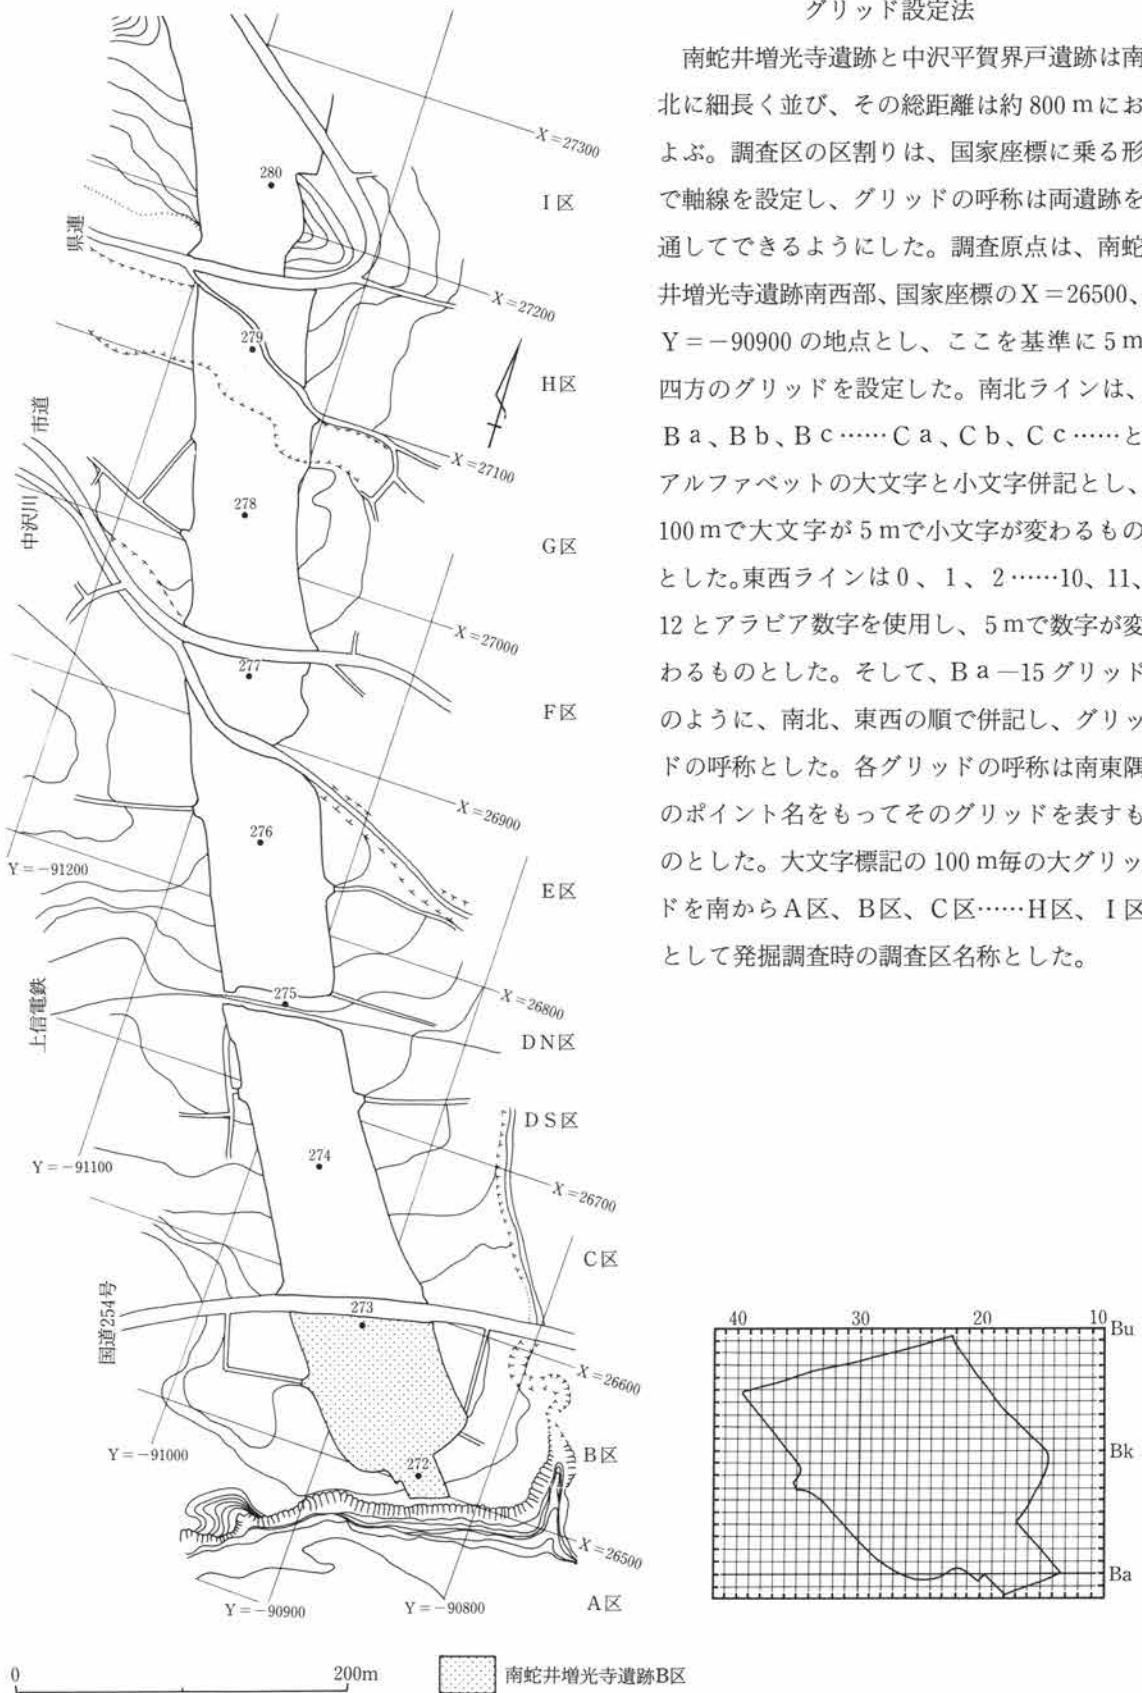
グリッド設定法

南蛇井増光寺遺跡と中沢平賀界戸遺跡は南北に細長く並び、その総距離は約 800 m におよぶ。調査区の区割りは、国家座標に乗る形で軸線を設定し、グリッドの呼称は両遺跡を通してできるようにした。調査原点は、南蛇井増光寺遺跡南西部、国家座標の X = 26500、Y = −90900 の地点とし、ここを基準に 5 m 四方のグリッドを設定した。南北ラインは、Ba、Bb、Bc……Ca、Cb、Cc……とアルファベットの大文字と小文字併記とし、100 m で大文字が 5 m で小文字が変わるものとした。東西ラインは 0、1、2……10、11、12 とアラビア数字を使用し、5 m で数字が変わるものとした。そして、Ba—15 グリッドのように、南北、東西の順で併記し、グリッドの呼称とした。各グリッドの呼称は南東隅のポイント名をもってそのグリッドを表すものとした。大文字標記の 100 m 毎の大グリッドを南から A区、B区、C区……H区、I区として発掘調査時の調査区名称とした。

X = 27300
X = 27200
X = 27100
X = 27000
X = 26900
X = 26800
X = 26700
X = 26600
X = 26500
280
279
278
277
276
275
274
273
272
I区
H区
G区
F区
E区
DN区
DS区
C区
B区
A区
県道
市道
中沢川
上信電鉄
国道254号
Y = −91200
Y = −91100
Y = −91000
Y = −90900
Y = −90800

40
30
20
10
Bu
Bk
Ba

0
200m
南蛇井増光寺遺跡B区